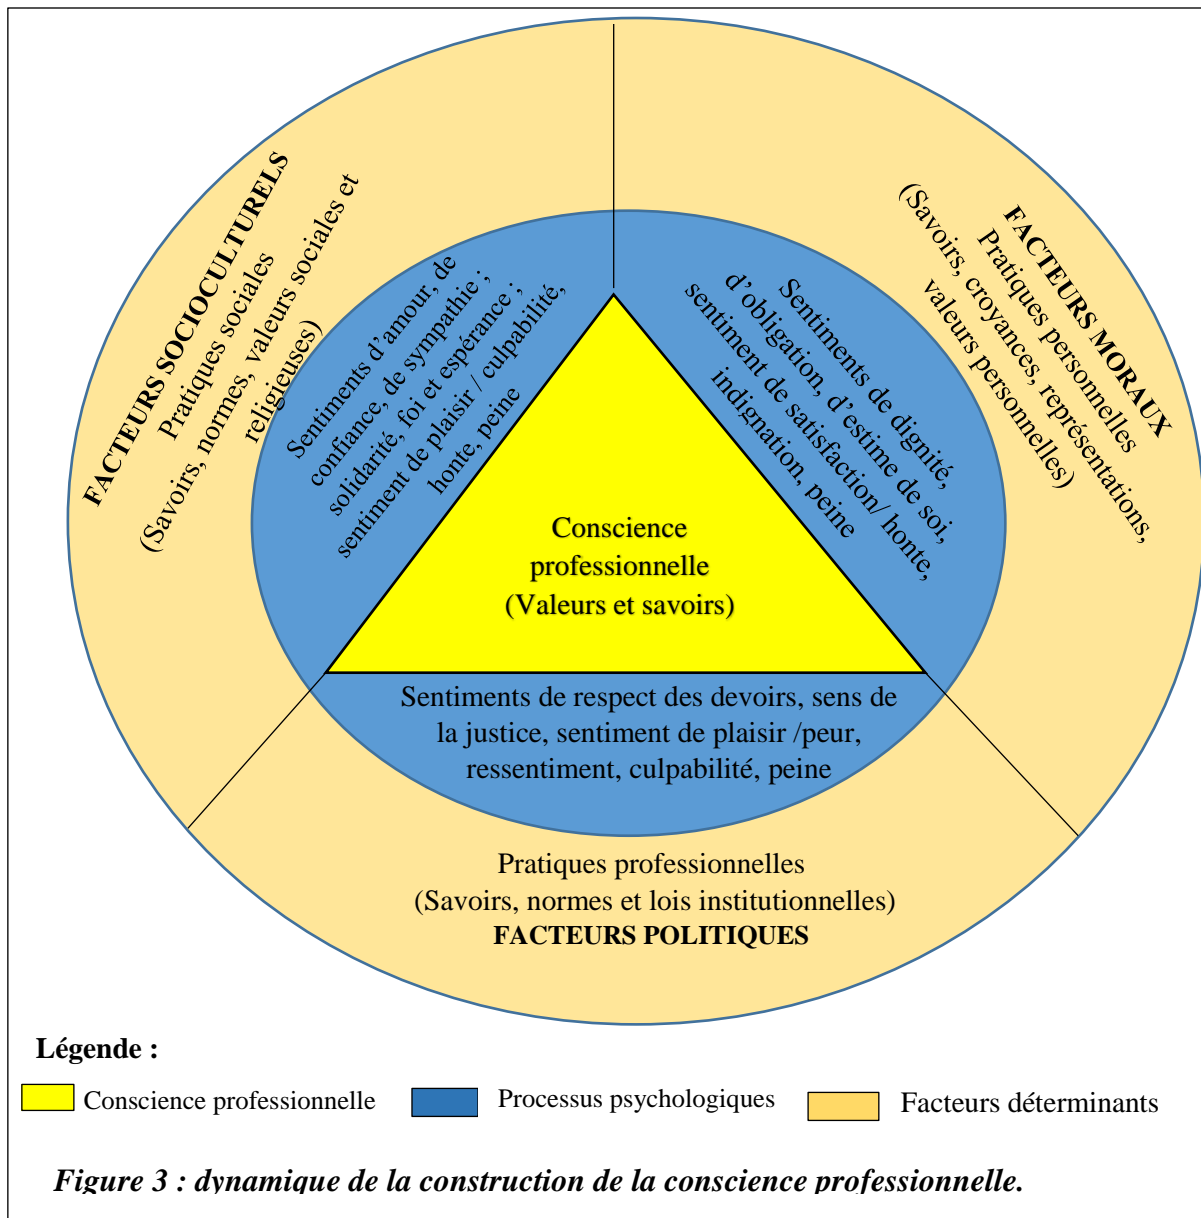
FACTEURS SOCIOCULTURELS
Pratiques sociales
(Savoirs, normes, valeurs sociales et religieuses)

FACTEURS MORAUX
Pratiques personnelles
(Savoirs, croyances, représentations, valeurs personnelles)

Sentiments d'amour, de confiance, de sympathie ; solidarité, foi et espérance ; sentiment de plaisir / culpabilité, honte, peine

Sentiments de dignité, d'obligation, d'estime de soi, sentiment de satisfaction/ honte, indignation, peine

Conscience professionnelle
(Valeurs et savoirs)

Sentiments de respect des devoirs, sens de la justice, sentiment de plaisir /peur, ressentiment, culpabilité, peine

Pratiques professionnelles
(Savoirs, normes et lois institutionnelles)
FACTEURS POLITIQUES

Légende :
Conscience professionnelle
Processus psychologiques
Facteurs déterminants

Figure 3 : dynamique de la construction de la conscience professionnelle.